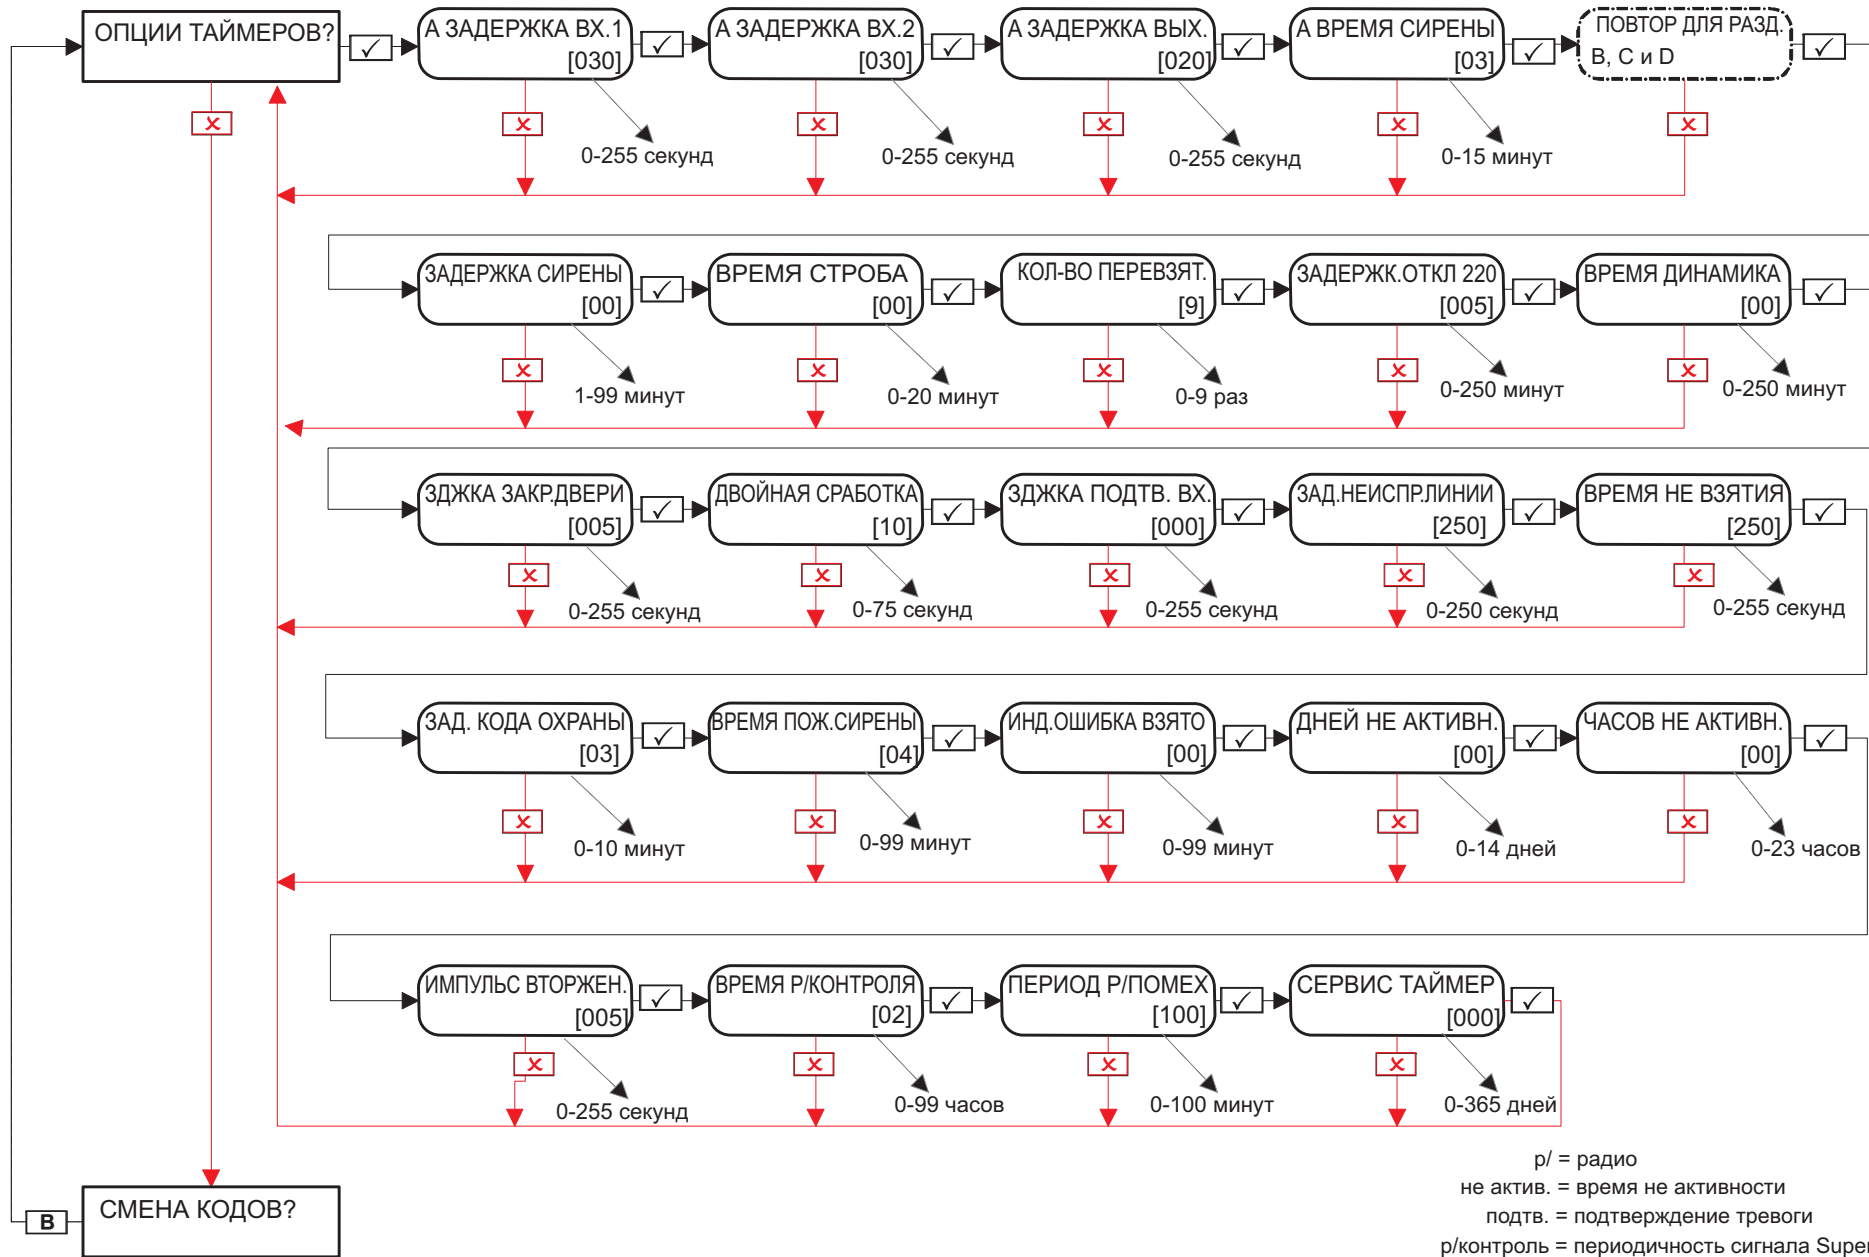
ОПЦИИ ТАЙМЕРОВ? ✓ А ЗАДЕРЖКА ВХ.1 [030] ✓ А ЗАДЕРЖКА ВХ.2 [030] ✓ А ЗАДЕРЖКА ВЫХ. [020] ✓ А ВРЕМЯ СИРЕНЫ [03] ✓ ПОВТОР ДЛЯ РАЗД. B, C и D ✓

✕ ✕ 0-255 секунд ✕ 0-255 секунд ✕ 0-255 секунд ✕ 0-15 минут ✕

ЗАДЕРЖКА СИРЕНЫ [00] ✓ ВРЕМЯ СТРОБА [00] ✓ КОЛ-ВО ПЕРЕВЗЯТ. [9] ✓ ЗАДЕРЖК.ОТКЛ 220 [005] ✓ ВРЕМЯ ДИНАМИКА [00] ✓

✕ 1-99 минут ✕ 0-20 минут ✕ 0-9 раз ✕ 0-250 минут ✕ 0-250 минут

ЗДЖКА ЗАКР.ДВЕРИ [005] ✓ ДВОЙНАЯ СРАБОТКА [10] ✓ ЗДЖКА ПОДТВ. ВХ. [000] ✓ ЗАД.НЕИСПР.ЛИНИИ [250] ✓ ВРЕМЯ НЕ ВЗЯТИЯ [250] ✓

✕ 0-255 секунд ✕ 0-75 секунд ✕ 0-255 секунд ✕ 0-250 секунд ✕ 0-255 секунд

ЗАД. КОДА ОХРАНЫ [03] ✓ ВРЕМЯ ПОЖ.СИРЕНЫ [04] ✓ ИНД.ОШИБКА ВЗЯТО [00] ✓ ДНЕЙ НЕ АКТИВН. [00] ✓ ЧАСОВ НЕ АКТИВН. [00] ✓

✕ 0-10 минут ✕ 0-99 минут ✕ 0-99 минут ✕ 0-14 дней ✕ 0-23 часов

ИМПУЛЬС ВТОРЖЕН. [005] ✓ ВРЕМЯ Р/КОНТРОЛЯ [02] ✓ ПЕРИОД Р/ПОМЕХ [100] ✓ СЕРВИС ТАЙМЕР [000] ✓

✕ 0-255 секунд ✕ 0-99 часов ✕ 0-100 минут ✕ 0-365 дней

B СМЕНА КОДОВ?

р/ = радио
не актив. = время не активности
подтв. = подтверждение тревоги
р/контроль = периодичность сигнала Super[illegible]